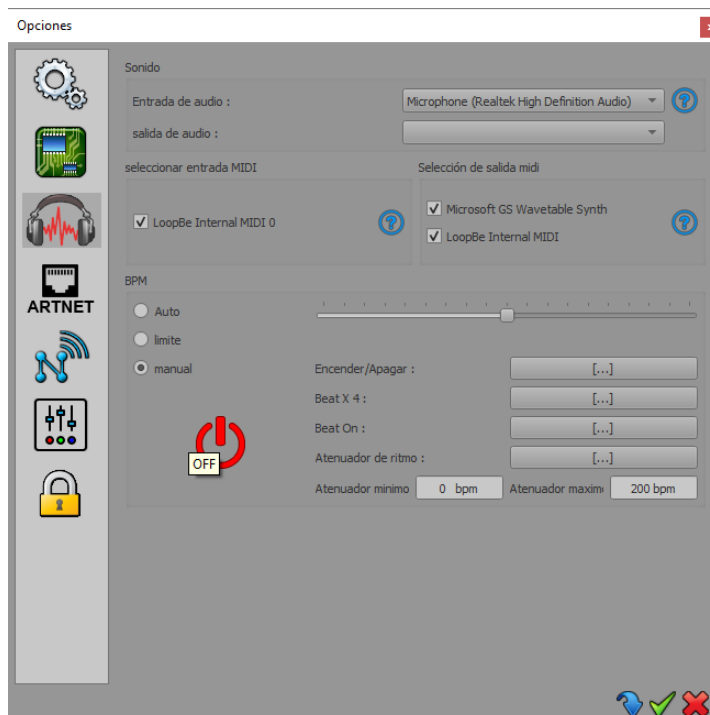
Opciones

ARTNET

Sonido

Entrada de audio :
Microphone (Realtek High Definition Audio)

salida de audio :

seleccionar entrada MIDI

LoopBe Internal MIDI 0

Selección de salida midi

Microsoft GS Wavetable Synth

LoopBe Internal MIDI

BPM

Auto

limite

manual

OFF

Encender/Apagar :
[...]

Beat X 4 :
[...]

Beat On :
[...]

Atenuador de ritmo :
[...]

Atenuador minimo
0 bpm
Atenuador maxim
200 bpm